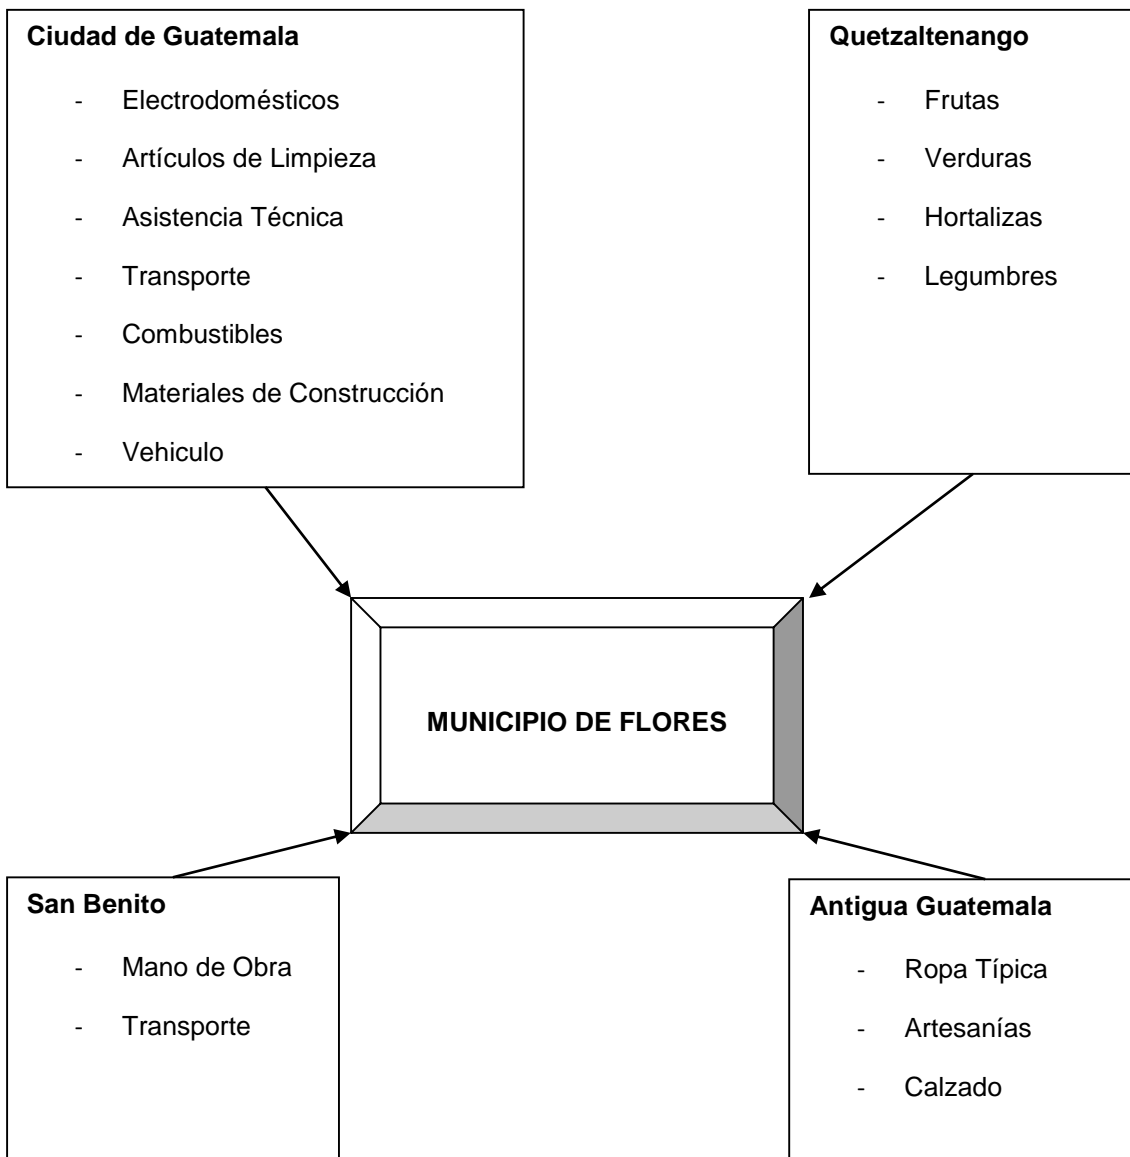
**Ciudad de Guatemala**

- Electrodomésticos
- Artículos de Limpieza
- Asistencia Técnica
- Transporte
- Combustibles
- Materiales de Construcción
- Vehiculo

**Quetzaltenango**

- Frutas
- Verduras
- Hortalizas
- Legumbres

**MUNICIPIO DE FLORES**

**San Benito**

- Mano de Obra
- Transporte

**Antigua Guatemala**

- Ropa Típica
- Artesanías
- Calzado